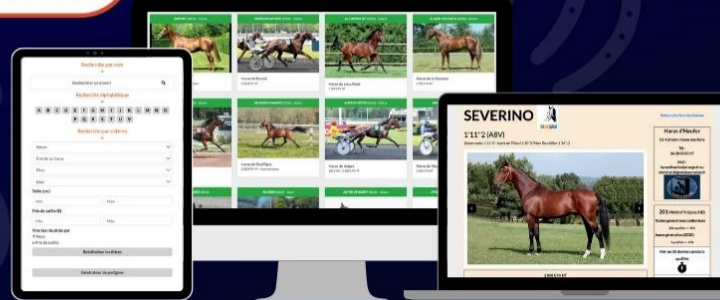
Recherche par nom

Recherche alphabétique

A B C D E F G H I J K L M N O P Q R S T U V

Recherche par critères

Réinitialiser les filtres

SEVERINO

1'11"2 (ABV)

Haras d'Houfor

201 PRODUITS QUALIFIÉS